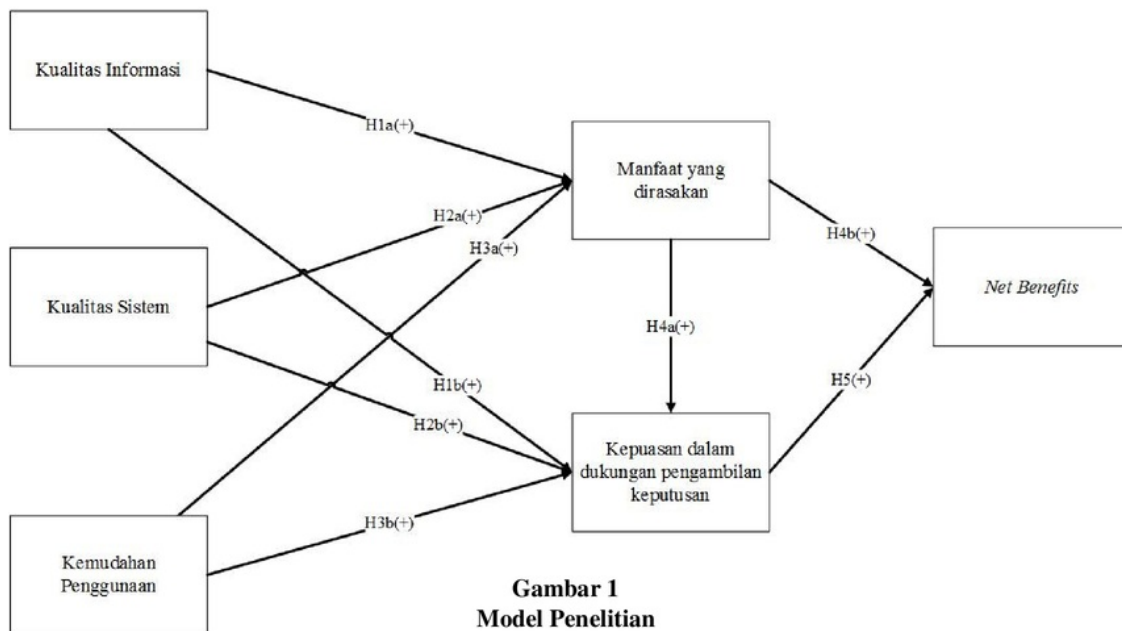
Kualitas Informasi

Kualitas Sistem

Kemudahan Penggunaan

H1a(+)

H2a(+)

H3a(+)

H1b(+)

H2b(+)

H3b(+)

Manfaat yang dirasakan

H4a(+)

Kepuasan dalam dukungan pengambilan keputusan

H4b(+)

H5(+)

*Net Benefits*

**Gambar 1**
**Model Penelitian**